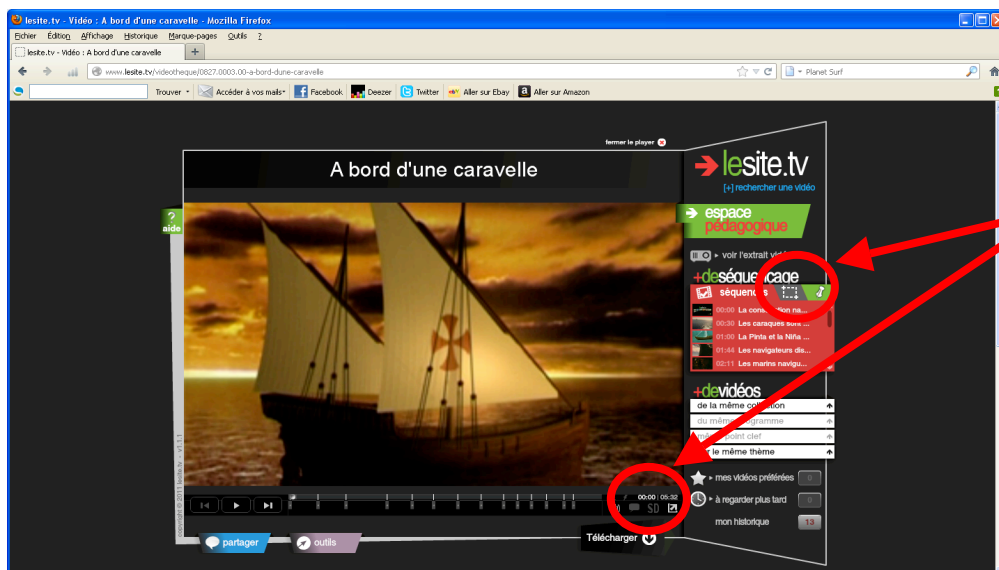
lesite.tv - Vidéo : A bord d'une caravelle - Mozilla Firefox

Fichier Édition Affichage Historique Marque-pages Outils ?

lesite.tv - Vidéo : A bord d'une caravelle

www.lesite.tv/videotheque/0827.0003.00-a-bord-dune-caravelle

Planet Surf

Trouver Accéder à vos mails Facebook Deezer Twitter Aller sur Ebay Aller sur Amazon

fermer le player

A bord d'une caravelle

? aide

lesite.tv

[+] rechercher une vidéo

espace pédagogique

voir l'extrait vid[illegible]

+de séque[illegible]cage

séquenc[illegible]

00:00 La cons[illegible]tion na...
00:30 Les caraques sont ...
01:00 La Pinta et la Niña ...
01:44 Les navigateurs dis...
02:11 Les marins navigu...

+de vidéos

de la même co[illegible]ction
du mêm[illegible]ogramme
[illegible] point clef
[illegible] le même thème

mes vidéos préférées 0
à regarder plus tard 0
mon historique 13

00:00 | 05:32

SD

copyright © 2011 lesite.tv - v1.1.1

partager

outils

Télécharger